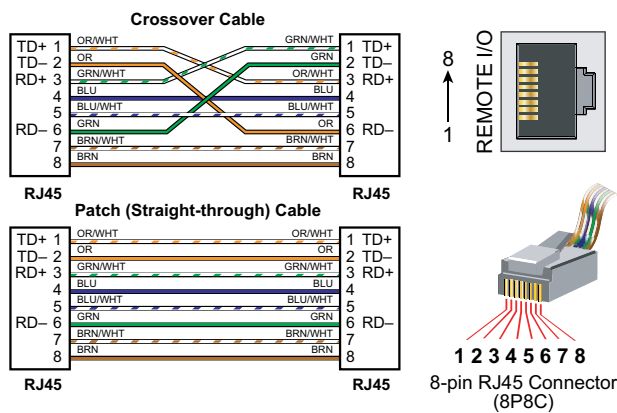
Crossover Cable

TD+ 1
TD– 2
RD+ 3
4
5
RD– 6
7
8

OR/WHT
OR
GRN/WHT
BLU
BLU/WHT
GRN
BRN/WHT
BRN

GRN/WHT
GRN
OR/WHT
BLU
BLU/WHT
OR
BRN/WHT
BRN

1 TD+
2 TD–
3 RD+
4
5
6 RD–
7
8

RJ45
RJ45

8
1
REMOTE I/O

Patch (Straight-through) Cable

TD+ 1
TD– 2
RD+ 3
4
5
RD– 6
7
8

OR/WHT
OR
GRN/WHT
BLU
BLU/WHT
GRN
BRN/WHT
BRN

OR/WHT
OR
GRN/WHT
BLU
BLU/WHT
GRN
BRN/WHT
BRN

1 TD+
2 TD–
3 RD+
4
5
6 RD–
7
8

RJ45
RJ45

1 2 3 4 5 6 7 8
8-pin RJ45 Connector (8P8C)